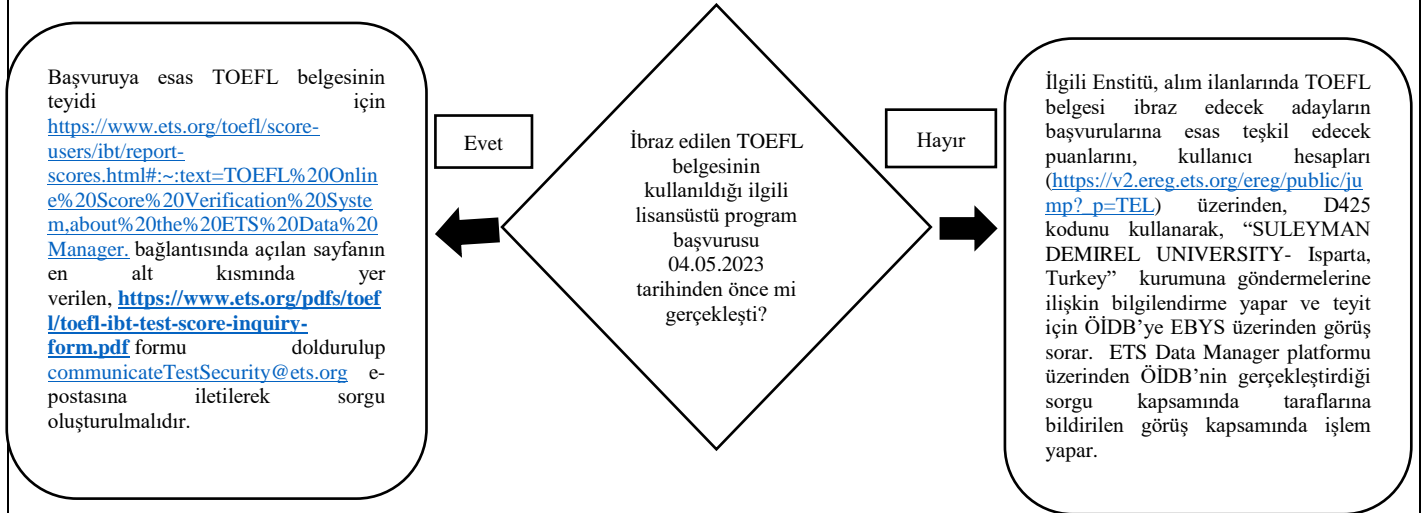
Başvuruya esas TOEFL belgesinin teyidi için https://www.ets.org/toefl/score-users/ibt/report-scores.html#:~:text=TOEFL%20Online%20Score%20Verification%20System,about%20the%20ETS%20Data%20Manager. bağlantısında açılan sayfanın en alt kısmında yer verilen, https://www.ets.org/pdfs/toefl/toefl-ibt-test-score-inquiry-form.pdf formu doldurulup communicateTestSecurity@ets.org e-postasına iletilerek sorgu oluşturulmalıdır.

Evet

İbraz edilen TOEFL belgesinin kullanıldığı ilgili lisansüstü program başvurusu 04.05.2023 tarihinden önce mi gerçekleşti?

Hayır

İlgili Enstitü, alım ilanlarında TOEFL belgesi ibraz edecek adayların başvurularına esas teşkil edecek puanlarını, kullanıcı hesapları (https://v2.ereg.ets.org/ereg/public/jump?_p=TEL) üzerinden, D425 kodunu kullanarak, "SULEYMAN DEMIREL UNIVERSITY- Isparta, Turkey" kurumuna göndermelerine ilişkin bilgilendirme yapar ve teyit için ÖİDB'ye EBYS üzerinden görüş sorar. ETS Data Manager platformu üzerinden ÖİDB'nin gerçekleştirdiği sorgu kapsamında taraflarına bildirilen görüş kapsamında işlem yapar.